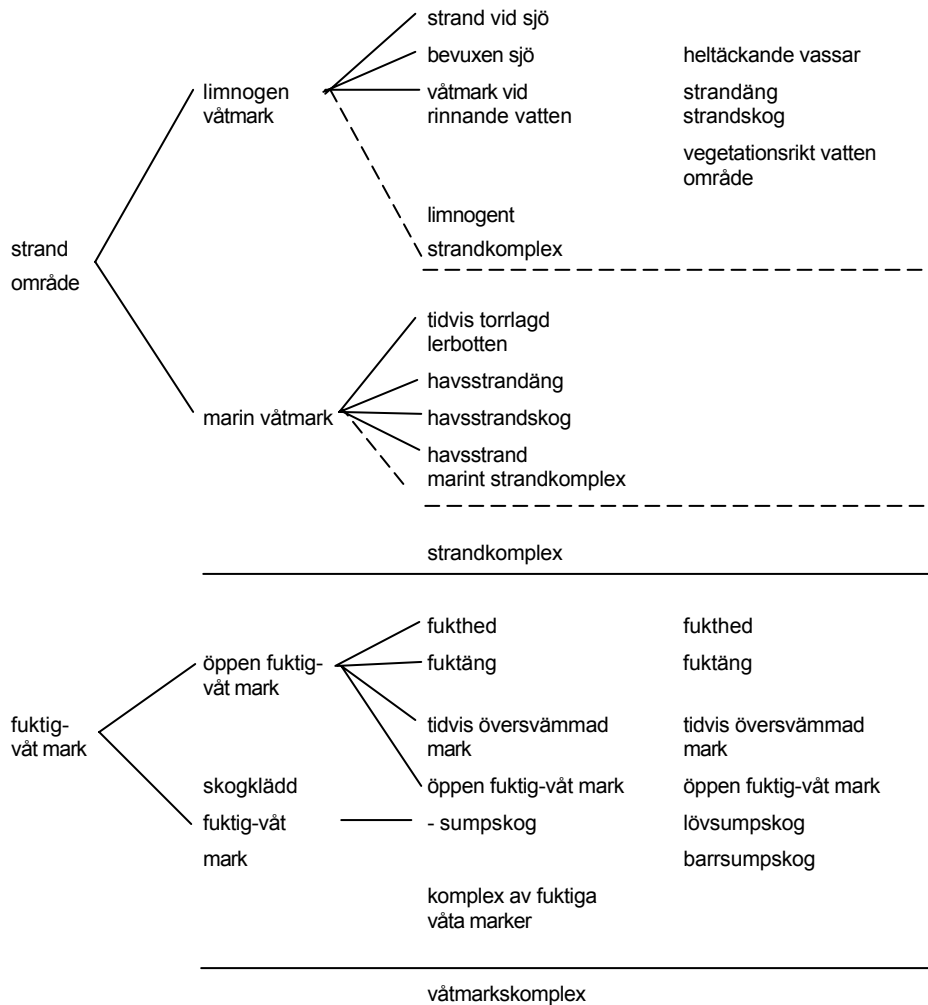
strand område

limnogen våtmark

strand vid sjö

bevuxen sjö

våtmark vid rinnande vatten

limnogent strandkomplex

heltäckande vassar

strandäng

strandskog

vegetationsrikt vatten område

marin våtmark

tidvis torrlagd lerbotten

havsstrandäng

havsstrandskog

havsstrand

marint strandkomplex

strandkomplex

fuktig-våt mark

öppen fuktig-våt mark

fukthed

fuktäng

tidvis översvämmad mark

öppen fuktig-våt mark

fukthed

fuktäng

tidvis översvämmad mark

öppen fuktig-våt mark

skogklädd fuktig-våt mark

- sumpskog

lövsumpskog

barrsumpskog

komplex av fuktiga våta marker

våtmarkskomplex